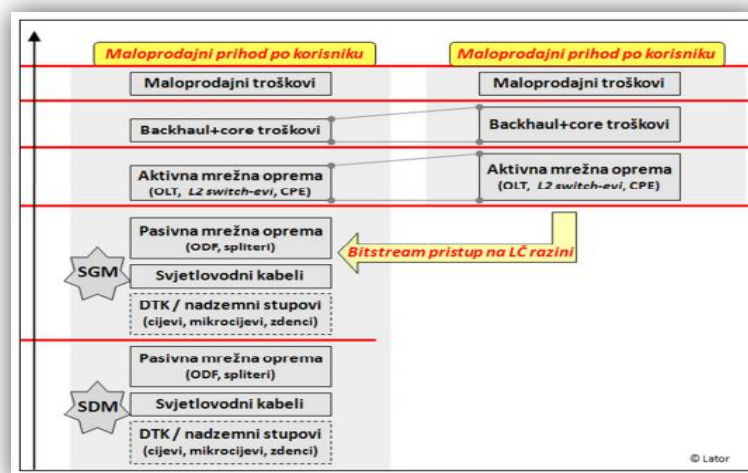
Maloprodajni prihod po korisniku

Maloprodajni prihod po korisniku

Maloprodajni troškovi

Maloprodajni troškovi

Backhaul+core troškovi

Backhaul+core troškovi

Aktivna mrežna oprema
(OLT, L2 switch-evi, CPE)

Aktivna mrežna oprema
(OLT, L2 switch-evi, CPE)

Pasivna mrežna oprema
(ODF, spliteri)

Bitstream pristup na LČ razini

SGM

Svjetlovodni kabeli

DTK / nadzemni stupovi
(cijevi, mikrocijevi, zdenci)

Pasivna mrežna oprema
(ODF, spliteri)

SDM

Svjetlovodni kabeli

DTK / nadzemni stupovi
(cijevi, mikrocijevi, zdenci)

© Lator